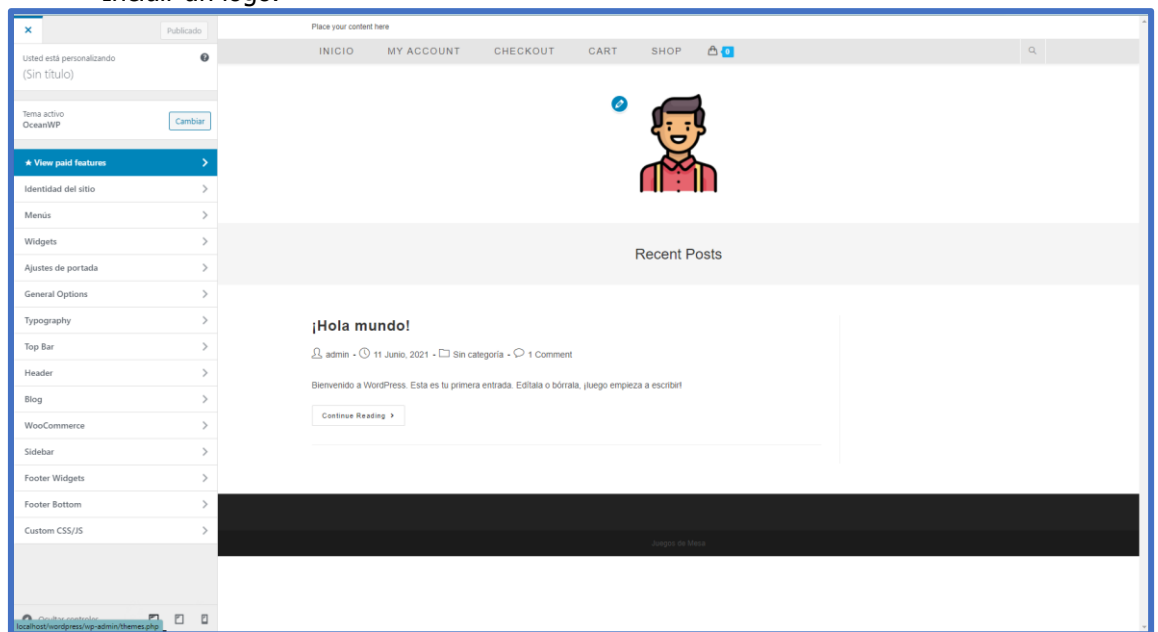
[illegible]

×
Publicado

Usted está personalizando
(Sin título)

Tema activo
OceanWP
Cambiar

★ View paid features
Identidad del sitio
Menús
Widgets
Ajustes de portada
General Options
Typography
Top Bar
Header
Blog
WooCommerce
Sidebar
Footer Widgets
Footer Bottom
Custom CSS/JS

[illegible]
localhost/wordpress/wp-admin/themes.php

Place your content here

INICIO MY ACCOUNT CHECKOUT CART SHOP 0

Recent Posts

¡Hola mundo!

admin - 11 Junio, 2021 - Sin categoría - 1 Comment

Bienvenido a WordPress. Esta es tu primera entrada. Edítala o bórrala, ¡luego empieza a escribir!

Continue Reading ›

Juegos de Mesa